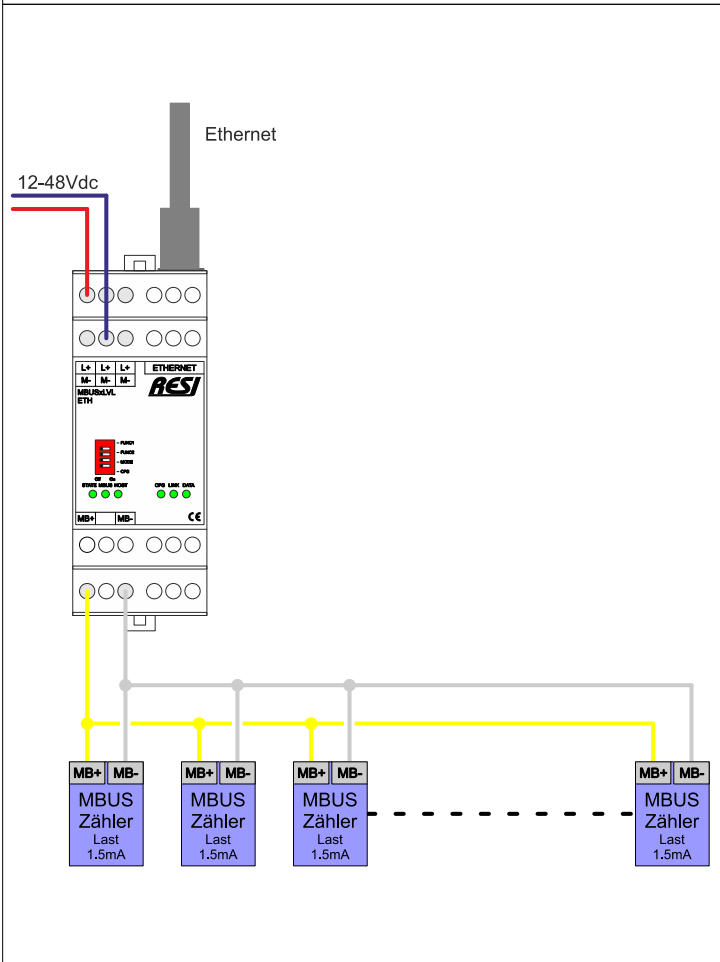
Ethernet

12-48Vdc

| L+ | L+ | L+ |
|---|---|---|
| M- | M- | M- |

ETHERNET

RESI

MBUSxLVL
ETH

FUNC1
FUNC2
MODE
CFG

Off On
STATE MBUS HOST

CFG LINK DATA

MB+ MB-

CE

MB+ MB-
MBUS
Zähler
Last
1.5mA

MB+ MB-
MBUS
Zähler
Last
1.5mA

MB+ MB-
MBUS
Zähler
Last
1.5mA

MB+ MB-
MBUS
Zähler
Last
1.5mA